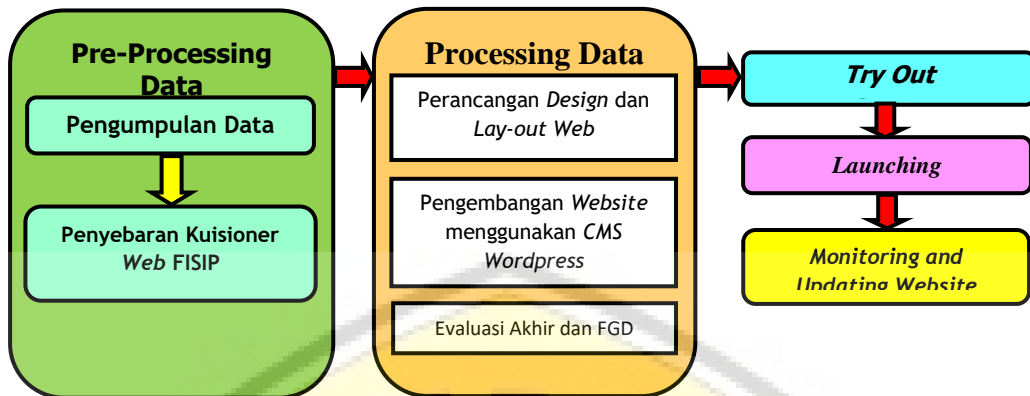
Pre-Processing Data

Pengumpulan Data

Penyebaran Kuisioner *Web* FISIP

Processing Data

Perancangan *Design* dan *Lay-out Web*

Pengembangan *Website* menggunakan *CMS Wordpress*

Evaluasi Akhir dan FGD

*Try Out*

*Launching*

*Monitoring and Updating Website*